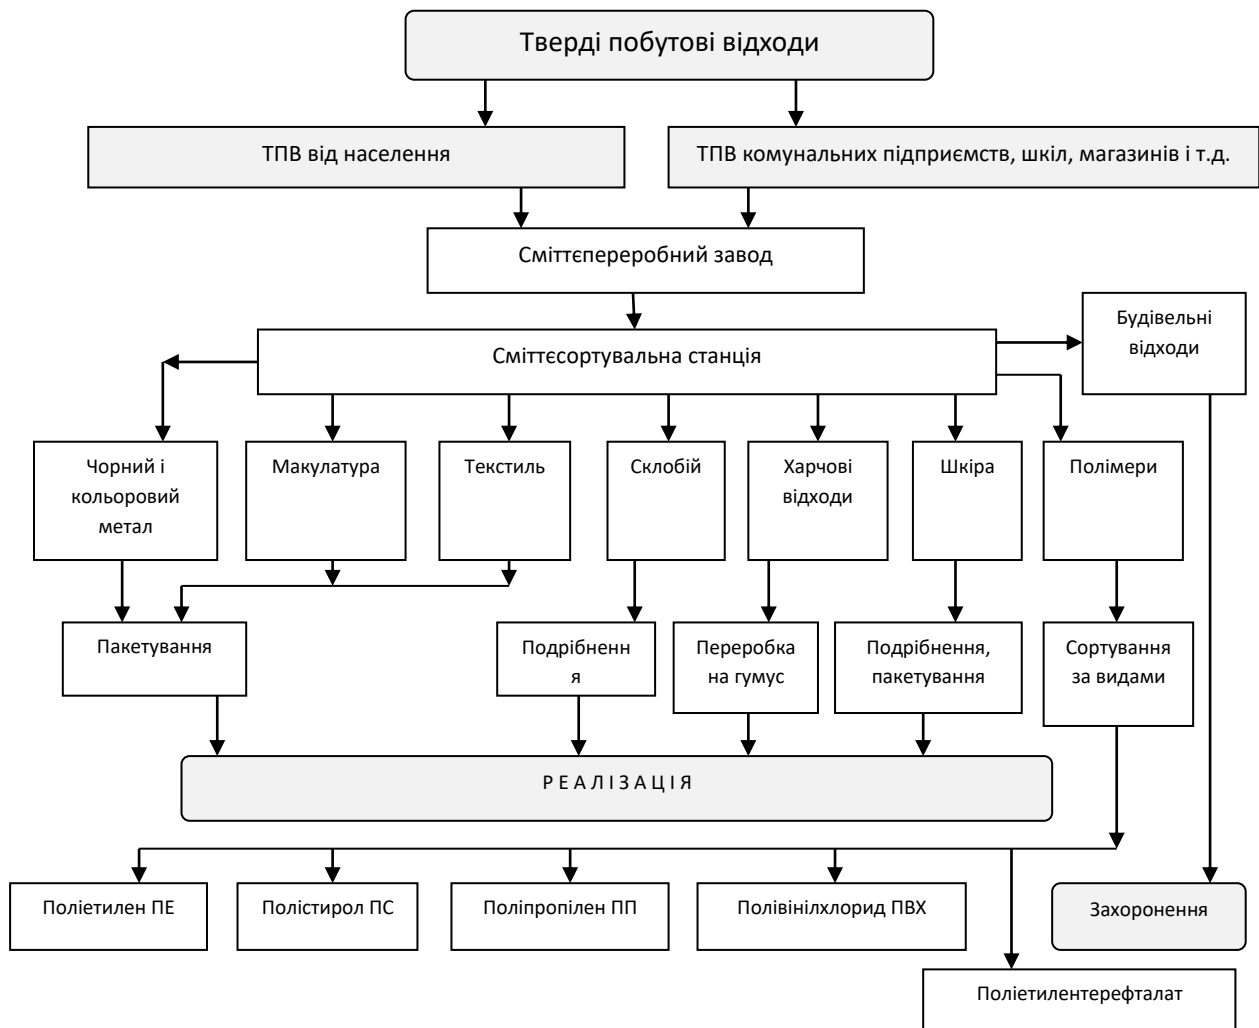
Тверді побутові відходи

ТПВ від населення

ТПВ комунальних підприємств, шкіл, магазинів і т.д.

Сміттєпереробний завод

Сміттєсортувальна станція

Будівельні відходи

Чорний і кольоровий метал

Макулатура

Текстиль

Склобій

Харчові відходи

Шкіра

Полімери

Пакетування

Подрібнення я

Переробка на гумус

Подрібнення, пакетування

Сортування за видами

Р Е А Л І З А Ц І Я

Поліетилен ПЕ

Полістирол ПС

Поліпропілен ПП

Полівінілхлорид ПВХ

Захоронення

Поліетилентерефталат